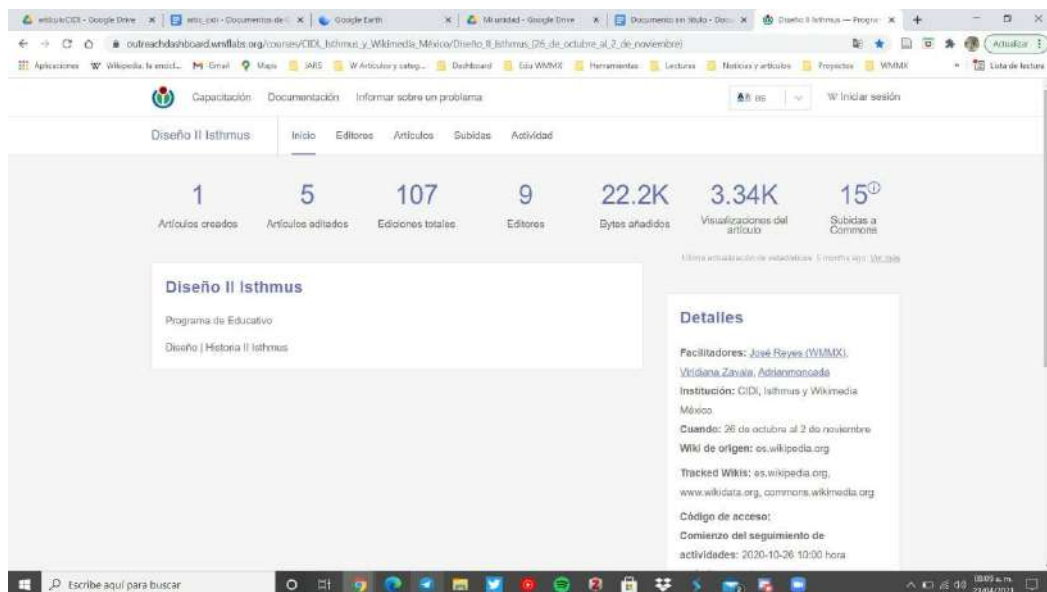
wikiaCIDI - Google Drive | wiki_cidi - Documentos de | Google Earth | Mi unidad - Google Drive | Documento sin título - Docs | Diseño II Isthmus — Progra | +

outreachdashboard.wmflabs.org/courses/CIDI,_Isthmus_y_Wikimedia_México/Diseño_II_Isthmus_(26_de_octubre_al_2_de_noviembre)

Actualizar

Aplicaciones | Wikipedia, la encicl... | Gmail | Maps | JARS | W Artículos y categ... | Dashboard | Edu WMMX | Herramientas | Lecturas | Noticias y artículos | Proyectos | WMMX | Lista de lectura

Capacitación | Documentación | Informar sobre un problema | es | Iniciar sesión

Diseño II Isthmus | Inicio | Editores | Artículos | Subidas | Actividad

1 Artículos creados

5 Artículos editados

107 Ediciones totales

9 Editores

22.2K Bytes añadidos

3.34K Visualizaciones del artículo

15 Subidas a Commons

Última actualización de estadísticas: 5 months ago Ver más

Diseño II Isthmus

Programa de Educativo

Diseño | Historia II Isthmus

Detalles

Facilitadores: José Reyes (WMMX), Viridiana Zavala, Adrianmoncada

Institución: CIDI, Isthmus y Wikimedia México

Cuando: 26 de octubre al 2 de noviembre

Wiki de origen: es.wikipedia.org

Tracked Wikis: es.wikipedia.org, www.wikidata.org, commons.wikimedia.org

Código de acceso:

Comienzo del seguimiento de actividades: 2020-10-26 10:00 hora

Escribe aquí para buscar

10:09 a. m. 23/04/2021